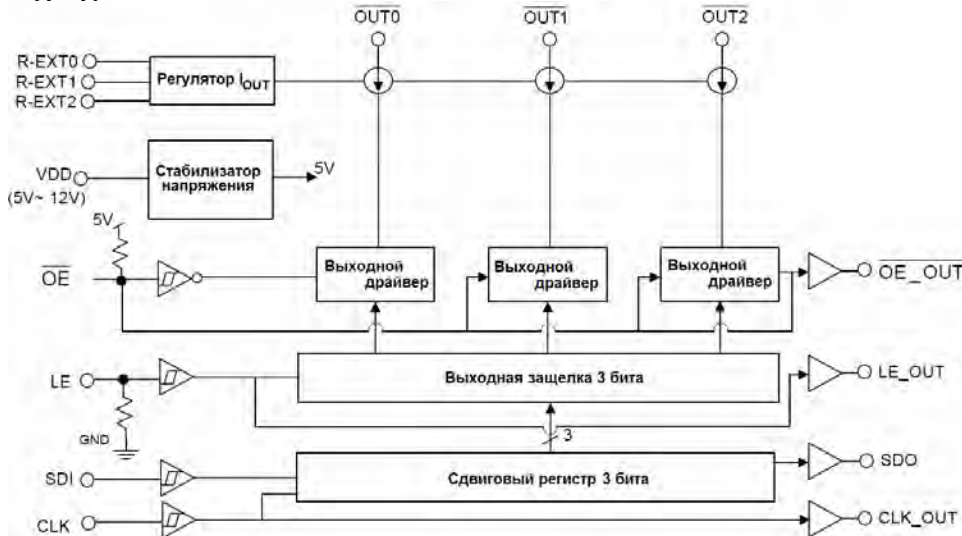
$\overline{OUT0}$ $\overline{OUT1}$ $\overline{OUT2}$

R-EXT0
R-EXT1
R-EXT2

Регулятор $I_{OUT}$

VDD
(5V~ 12V)

Стабилизатор напряжения

5V

5V

$\overline{OE}$

Выходной драйвер

Выходной драйвер

Выходной драйвер

$\overline{OE\_OUT}$

LE

Выходная защелка 3 бита

LE_OUT

GND

3

SDI

Сдвиговый регистр 3 бита

SDO

CLK

CLK_OUT